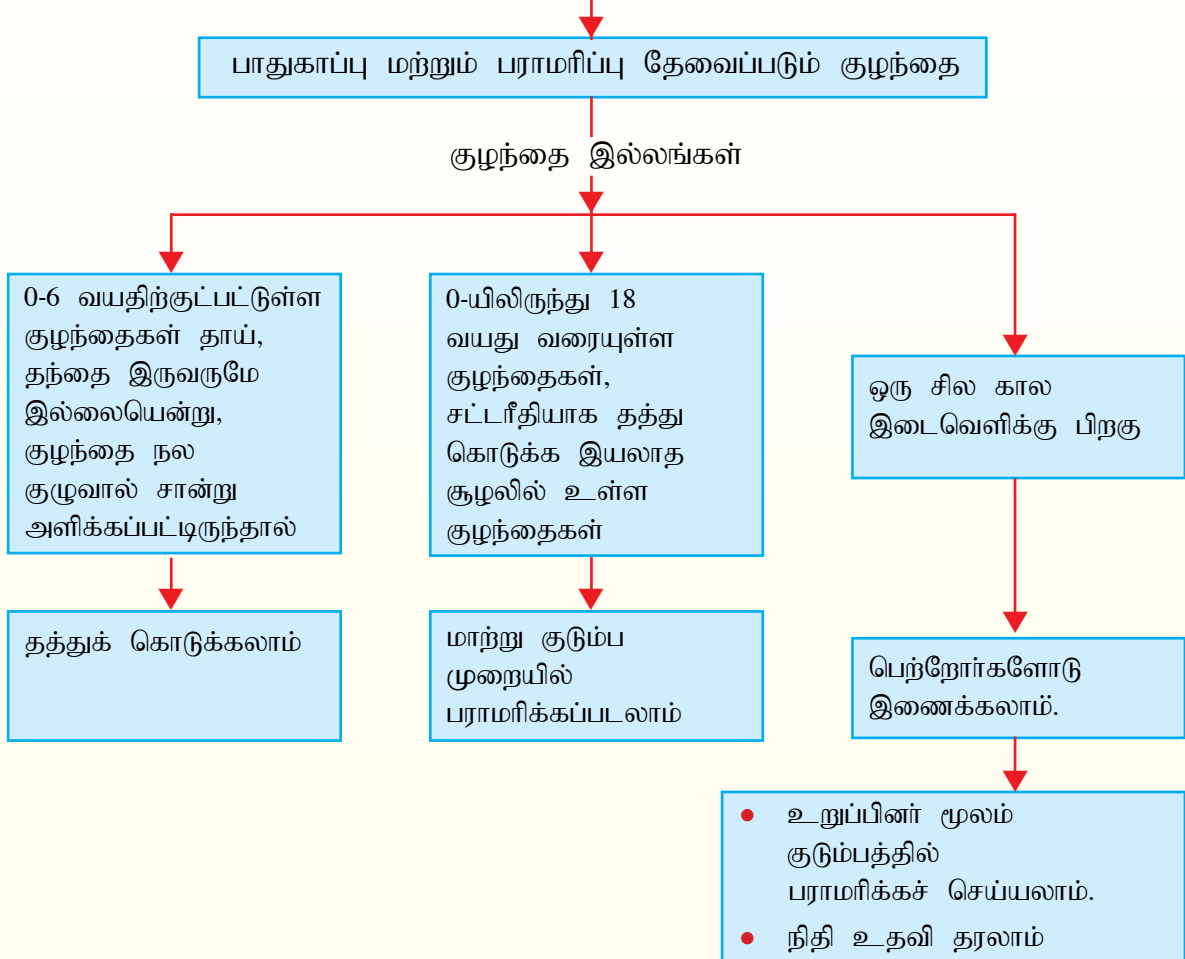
பாதுகாப்பு மற்றும் பராமரிப்பு தேவைப்படும் குழந்தை

குழந்தை இல்லங்கள்

0-6 வயதிற்குட்பட்டுள்ள குழந்தைகள் தாய், தந்தை இருவருமே இல்லையென்று, குழந்தை நல குழுவால் சான்று அளிக்கப்பட்டிருந்தால்

தத்துக் கொடுக்கலாம்

0-யிலிருந்து 18 வயது வரையுள்ள குழந்தைகள், சட்டரீதியாக தத்து கொடுக்க இயலாத சூழலில் உள்ள குழந்தைகள்

மாற்று குடும்ப முறையில் பராமரிக்கப்படலாம்

ஒரு சில கால இடைவெளிக்கு பிறகு

பெற்றோர்களோடு இணைக்கலாம்.

- உறுப்பினர் மூலம் குடும்பத்தில் பராமரிக்கச் செய்யலாம்.
- நிதி உதவி தரலாம்